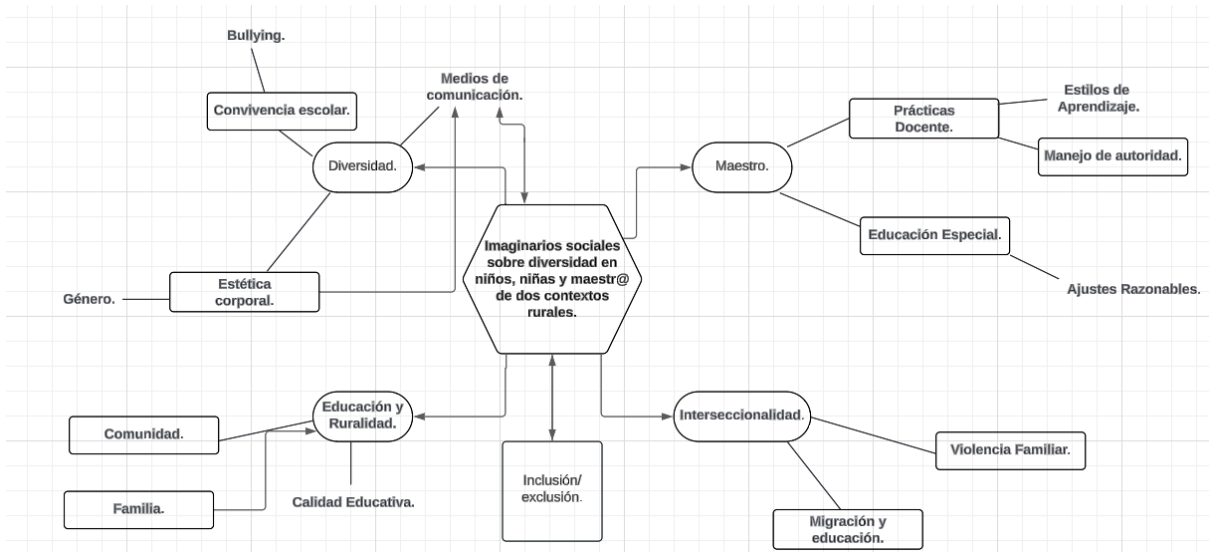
Imaginarios sociales sobre diversidad en niños, niñas y maestr@ de dos contextos rurales.

Bullying.

Convivencia escolar.

Medios de comunicación.

Diversidad.

Estética corporal.

Género.

Maestro.

Prácticas Docente.

Estilos de Aprendizaje.

Manejo de autoridad.

Educación Especial.

Ajustes Razonables.

Educación y Ruralidad.

Comunidad.

Familia.

Calidad Educativa.

Inclusión/ exclusión.

Interseccionalidad.

Violencia Familiar.

Migración y educación.